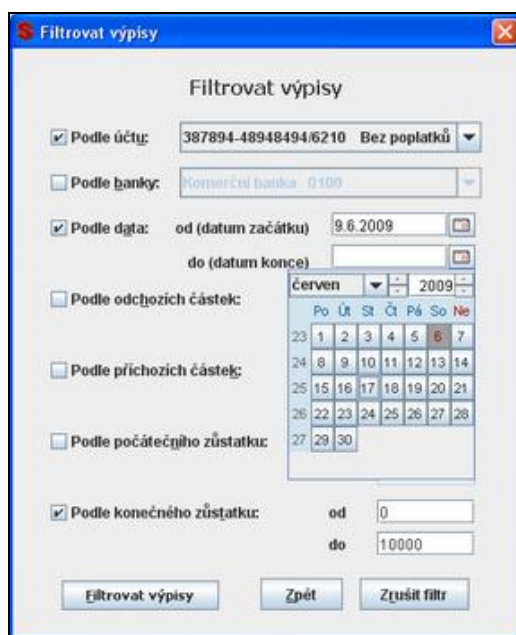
Filtrovat výpisy

Filtrovat výpisy

Podle účtu: 387894-48948494/6210 Bez poplatků

Podle banky: Komerční banka 0100

Podle data: od (datum začátku) 9.6.2009

do (datum konce)

Podle odchozích částek:

Podle příchozích částek:

Podle počátečního zůstatku:

červen 2009

| | Po | Út | St | Čt | Pá | So | Ne |
|---|---|---|---|---|---|---|---|
| 23 | 1 | 2 | 3 | 4 | 5 | 6 | 7 |
| 24 | 8 | 9 | 10 | 11 | 12 | 13 | 14 |
| 25 | 15 | 16 | 17 | 18 | 19 | 20 | 21 |
| 26 | 22 | 23 | 24 | 25 | 26 | 27 | 28 |
| 27 | 29 | 30 | | | | | |

Podle konečného zůstatku: od 0

do 10000

Filtrovat výpisy Zpět Zrušit filtr